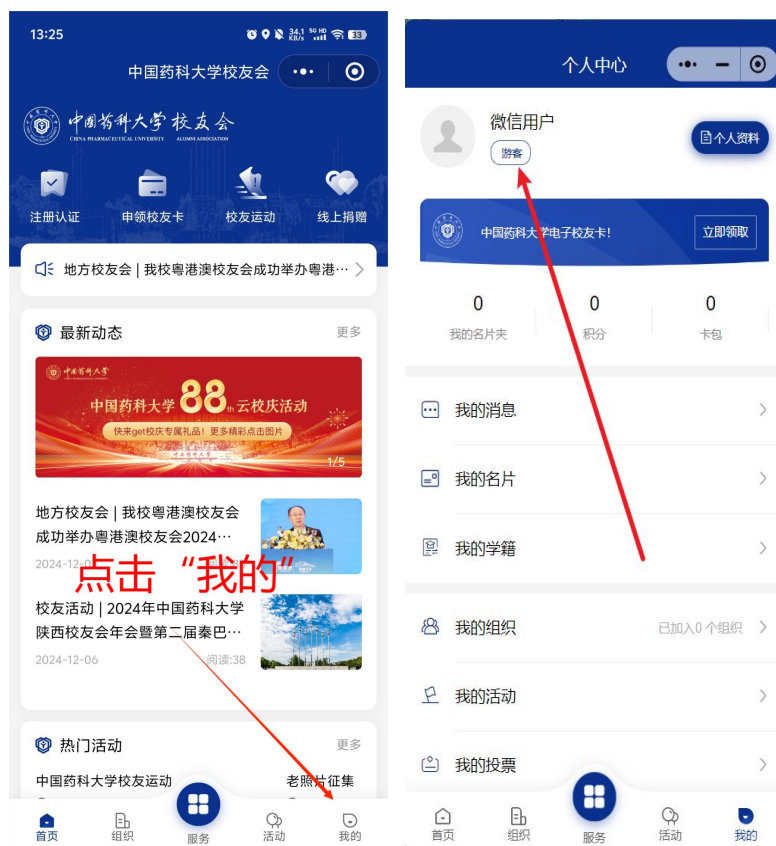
13:25

中国药科大学校友会

中国药科大学 校友会
CHINA PHARMACEUTICAL UNIVERSITY ALUMNI ASSOCIATION

注册认证 申领校友卡 校友运动 线上捐赠

地方校友会 | 我校粤港澳校友会成功举办粤港…

最新动态 更多

中国药科大学 88th 云校庆活动
快来get校庆专属礼品！更多精彩点击图片
1/5

地方校友会 | 我校粤港澳校友会成功举办粤港澳校友会2024…
2024-12-0

点击“我的”

校友活动 | 2024年中国药科大学陕西校友会年会暨第二届秦巴…
2024-12-06 阅读:38

热门活动 更多

中国药科大学校友运动 老照片征集

首页 组织 服务 活动 我的

个人中心

微信用户
游客
个人资料

中国药科大学电子校友卡！ 立即领取

0 我的名片夹
0 积分
0 卡包

我的消息
我的名片
我的学籍
我的组织 已加入0个组织
我的活动
我的投票

首页 组织 服务 活动 我的